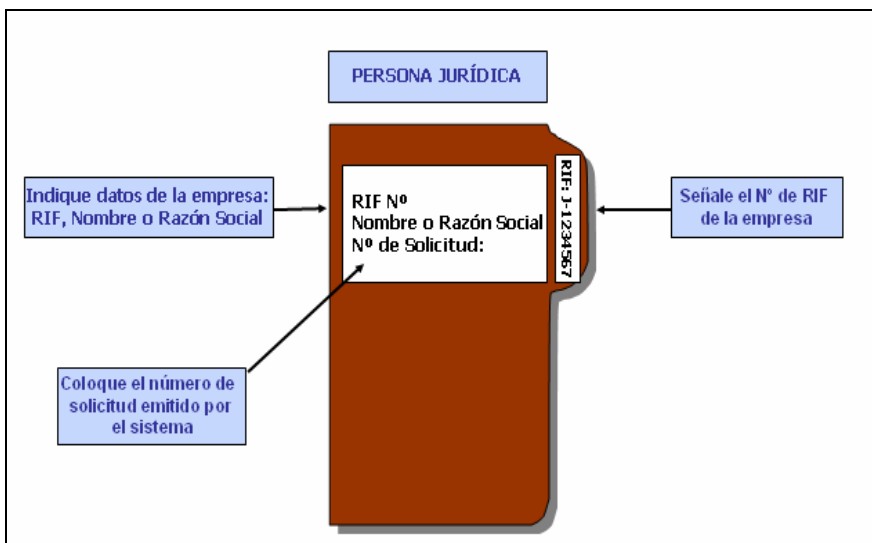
PERSONA JURÍDICA

Indique datos de la empresa: RIF, Nombre o Razón Social

RIF Nº
Nombre o Razón Social
Nº de Solicitud:

RIF: J-1234567

Señale el N° de RIF de la empresa

Coloque el número de solicitud emitido por el sistema